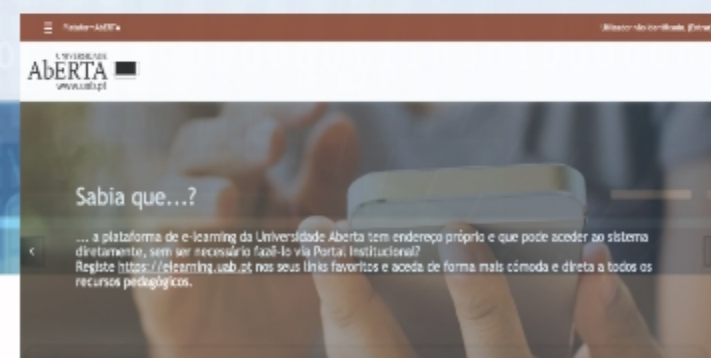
Portal-AbERTa

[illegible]

UNIVERSIDADE
AbERTA
www.uab.pt

Sabia que...?

... a plataforma de e-learning da Universidade Aberta tem endereço próprio e que pode aceder ao sistema diretamente, sem ser necessário fazê-lo via Portal Institucional?
Registe https://elearning.uab.pt nos seus links favoritos e aceda de forma mais cómoda e direta a todos os recursos pedagógicos.